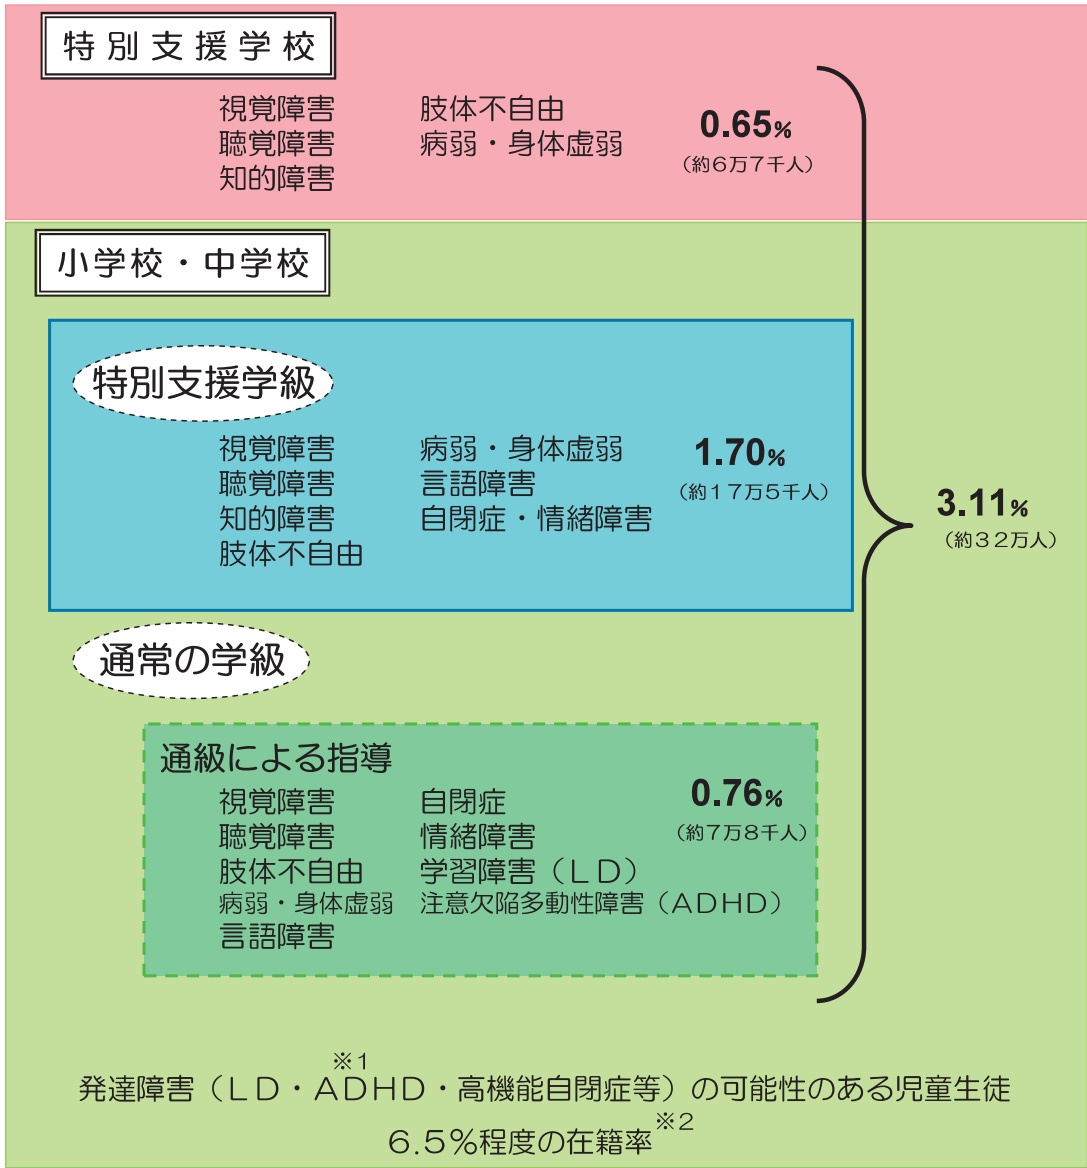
特別支援学校

視覚障害
聴覚障害
知的障害

肢体不自由
病弱・身体虚弱

0.65%
（約6万7千人）

小学校・中学校

特別支援学級

視覚障害
聴覚障害
知的障害
肢体不自由

病弱・身体虚弱
言語障害
自閉症・情緒障害

1.70%
（約１７万５千人）

3.11%
（約３２万人）

通常の学級

通級による指導

視覚障害
聴覚障害
肢体不自由
病弱・身体虚弱
言語障害

自閉症
情緒障害
学習障害（ＬＤ）
注意欠陥多動性障害（ＡＤＨＤ）

0.76%
（約7万8千人）

発達障害（ＬＤ・ＡＤＨＤ・高機能自閉症等）$^{※1}$の可能性のある児童生徒
6.5％程度の在籍率$^{※2}$